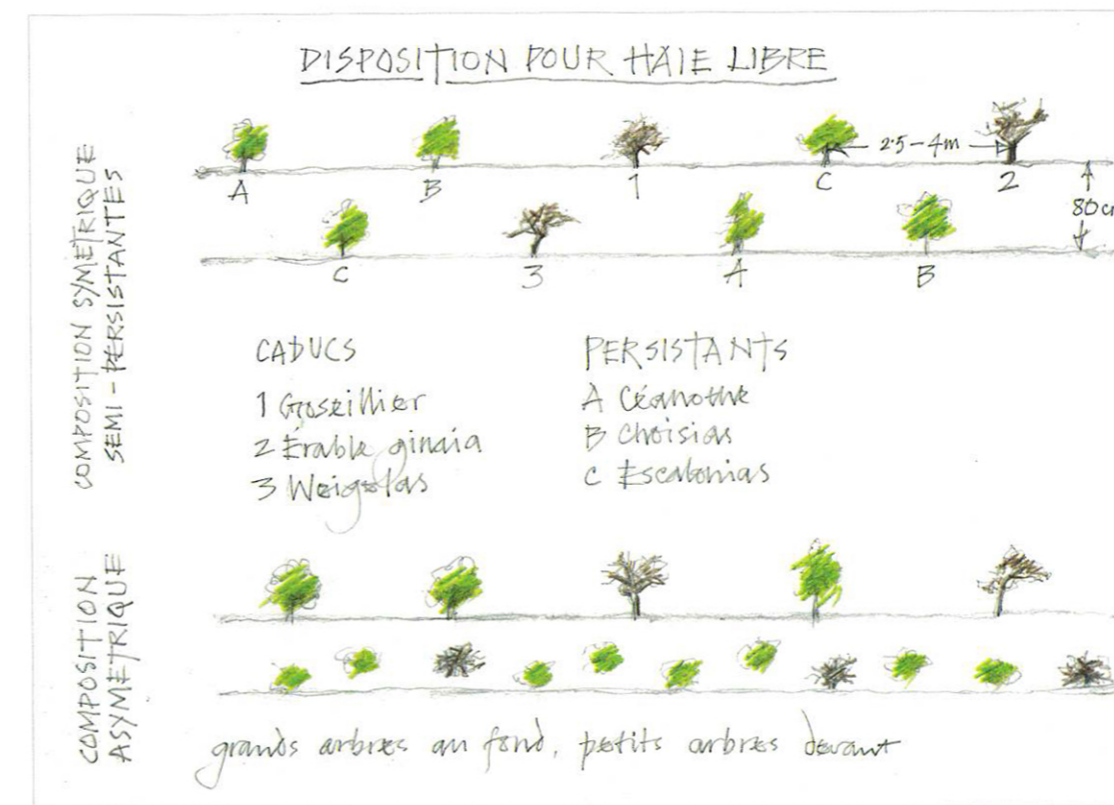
DISPOSITION POUR HAIE LIBRE

COMPOSITION SYMÉTRIQUE SEMI - PERSISTANTES

A B 1 C 2,5 – 4m 2

80cm

C 3 A B

CADUCS
1 Groseillier
2 Érable ginaia
3 Weigelas

PERSISTANTS
A Céanothe
B Choisias
C Escalonias

COMPOSITION ASYMÉTRIQUE

grands arbres au fond, petits arbres devant